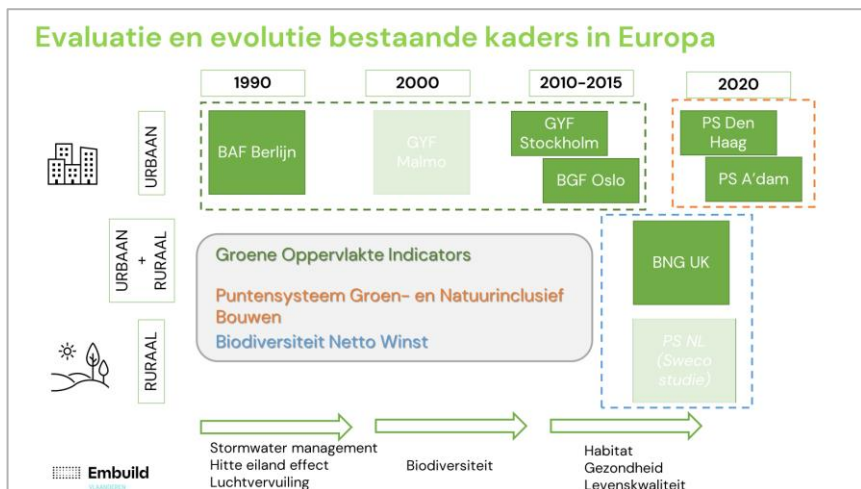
Evaluatie en evolutie bestaande kaders in Europa

1990

2000

2010-2015

2020

URBAAN

BAF Berlijn

GYF Malmo

GYF Stockholm

BGF Oslo

PS Den Haag

PS A'dam

URBAAN + RURAAL

Groene Oppervlakte Indicators

Puntensysteem Groen- en Natuurinclusief Bouwen

Biodiversiteit Netto Winst

BNG UK

RURAAL

PS NL (Sweco studie)

Stormwater management
Hitte eiland effect
Luchtvervuiling

Biodiversiteit

Habitat
Gezondheid
Levenskwaliteit

Embuild